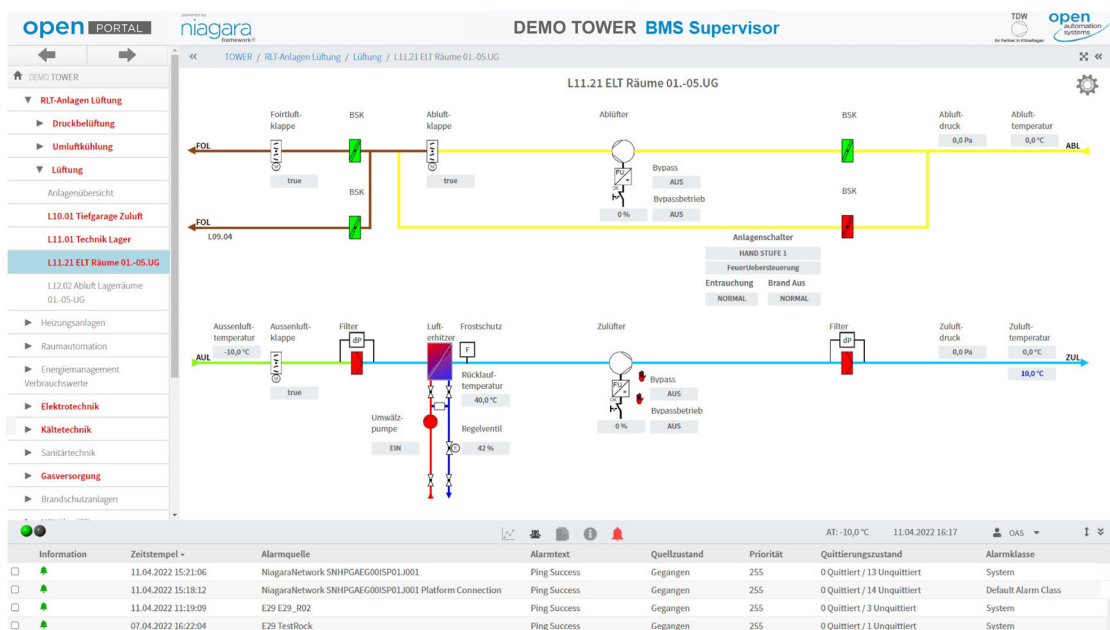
open PORTAL

powered by niagara framework

DEMO TOWER BMS Supervisor

TDW Ihr Partner in Klimafragen

open automation systems

DEMO TOWER

RLT-Anlagen Lüftung

Druckbelüftung

Umluftkühlung

Lüftung

Anlagenübersicht

L10.01 Tiefgarage Zuluft

L11.01 Technik Lager

L11.21 ELT Räume 01.-05.UG

L12.02 Abluft Lagerräume 01.-05-UG

Heizungsanlagen

Raumautomation

Energiemanagement Verbrauchswerte

Elektrotechnik

Kältetechnik

Sanitärtechnik

Gasversorgung

Brandschutzanlagen

TOWER / RLT-Anlagen Lüftung / Lüftung / L11.21 ELT Räume 01.-05.UG

L11.21 ELT Räume 01.-05.UG

Foirtluft-klappe

BSK

Abluft-klappe

Ablüfter

BSK

Abluft-druck

Abluft-temperatur

FOL

true

true

0,0 Pa

0,0 °C

ABL

BSK

Bypass

AUS

Bypassbetrieb

0 %

AUS

FOL

L09.04

BSK

Anlagenschalter

HAND STUFE 1

FeuerUebersteuerung

Entrauchung

Brand Aus

NORMAL

NORMAL

Aussenluft-temperatur

Aussenluft-klappe

Filter

Luft-erhitzer

Frostschutz

Zulüfter

Filter

Zuluft-druck

Zuluft-temperatur

-10,0 °C

dP

F

dP

0,0 Pa

0,0 °C

AUL

ZUL

10,0 °C

true

Rücklauf-temperatur

Bypass

40,0 °C

AUS

Umwälz-pumpe

Bypassbetrieb

Regelventil

0 %

AUS

EIN

42 %

AT: -10,0 °C 11.04.2022 16:17 OAS

| | Information | Zeitstempel | Alarmquelle | Alarmtext | Quellzustand | Priorität | Quittierungszustand | Alarmklasse |
|---|---|---|---|---|---|---|---|---|
| | | 11.04.2022 15:21:06 | NiagaraNetwork SNHPGAEG00ISP01J001 | Ping Success | Gegangen | 255 | 0 Quittiert / 13 Unquittiert | System |
| | | 11.04.2022 15:18:12 | NiagaraNetwork SNHPGAEG00ISP01J001 Platform Connection | Ping Success | Gegangen | 255 | 0 Quittiert / 14 Unquittiert | Default Alarm Class |
| | | 11.04.2022 11:19:09 | E29 E29_R02 | Ping Success | Gegangen | 255 | 0 Quittiert / 3 Unquittiert | System |
| | | 07.04.2022 16:22:04 | E29 TestRock | Ping Success | Gegangen | 255 | 0 Quittiert / 1 Unquittiert | System |